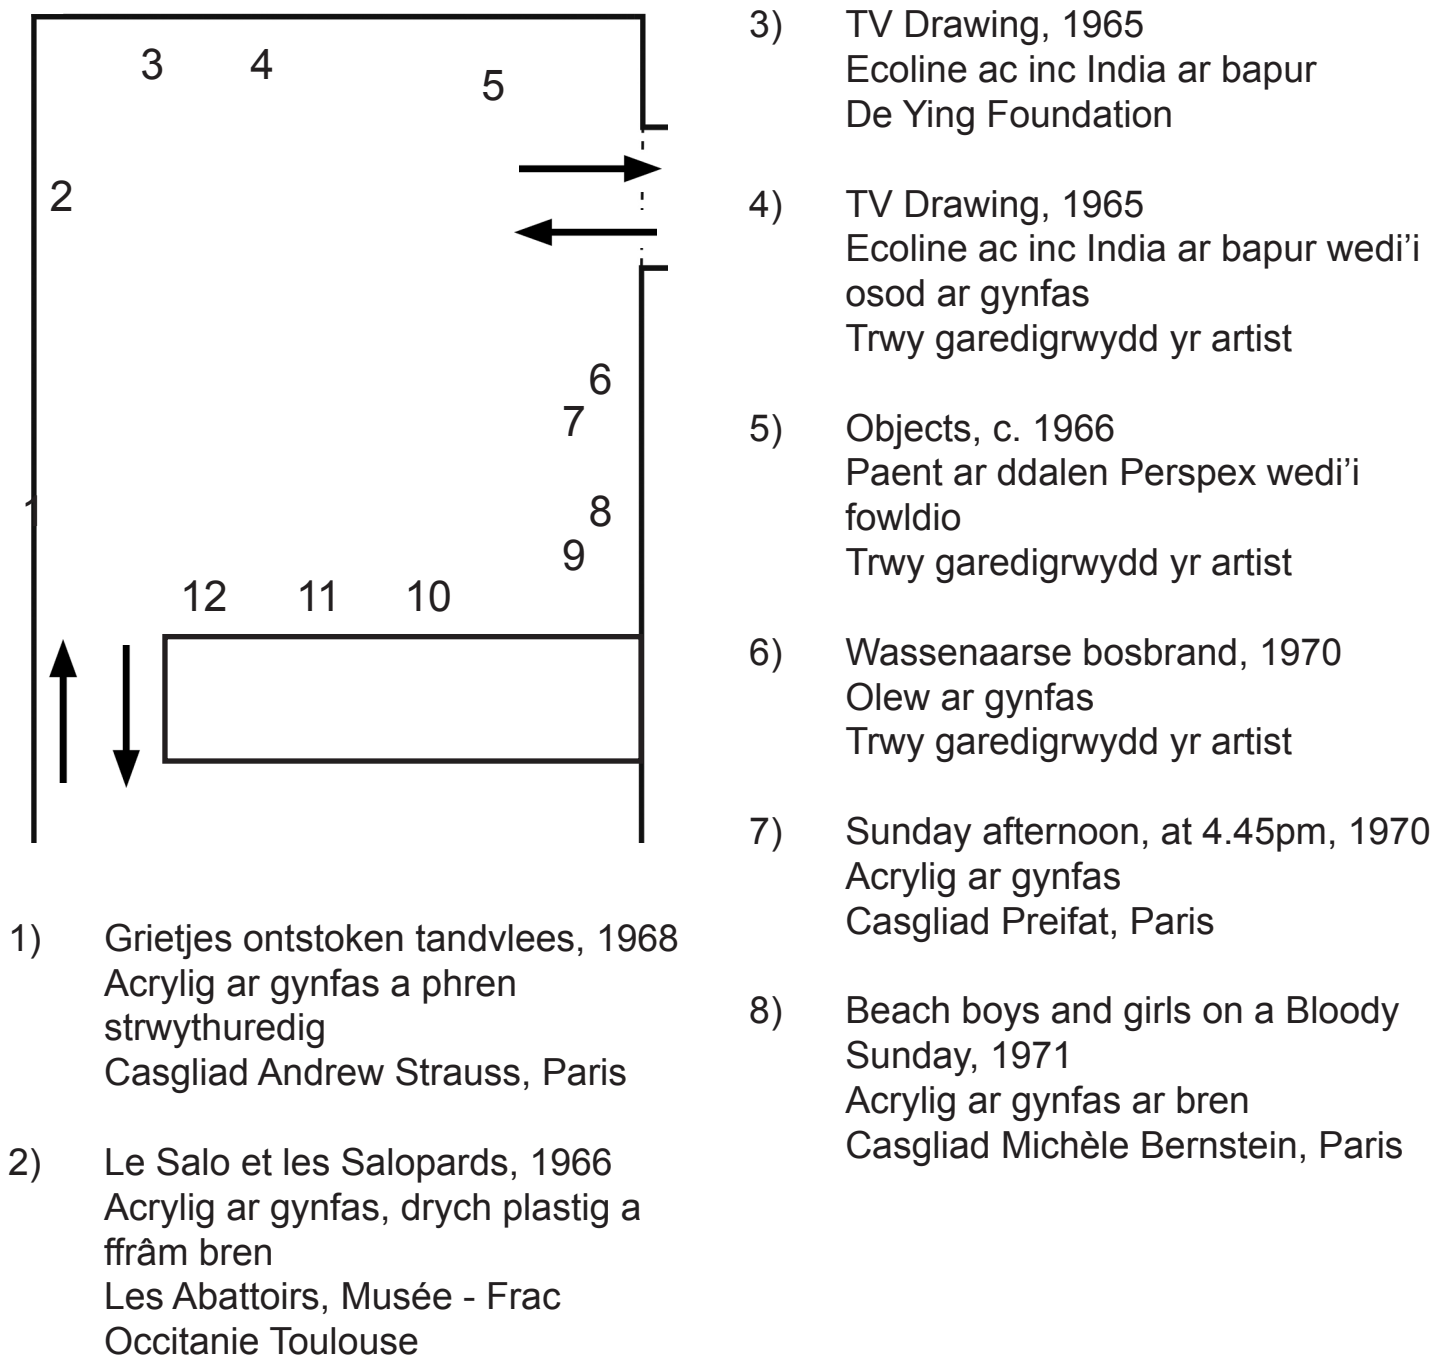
3 4 5

2

6
7

1

8
9

12 11 10

1) Grietjes ontstoken tandvlees, 1968
Acrylig ar gynfas a phren strwythuredig
Casgliad Andrew Strauss, Paris

2) Le Salo et les Salopards, 1966
Acrylig ar gynfas, drych plastig a ffrâm bren
Les Abattoirs, Musée - Frac Occitanie Toulouse

3) TV Drawing, 1965
Ecoline ac inc India ar bapur
De Ying Foundation

4) TV Drawing, 1965
Ecoline ac inc India ar bapur wedi'i osod ar gynfas
Trwy garedigrwydd yr artist

5) Objects, c. 1966
Paent ar ddalen Perspex wedi'i fowldio
Trwy garedigrwydd yr artist

6) Wassenaarse bosbrand, 1970
Olew ar gynfas
Trwy garedigrwydd yr artist

7) Sunday afternoon, at 4.45pm, 1970
Acrylig ar gynfas
Casgliad Preifat, Paris

8) Beach boys and girls on a Bloody Sunday, 1971
Acrylig ar gynfas ar bren
Casgliad Michèle Bernstein, Paris